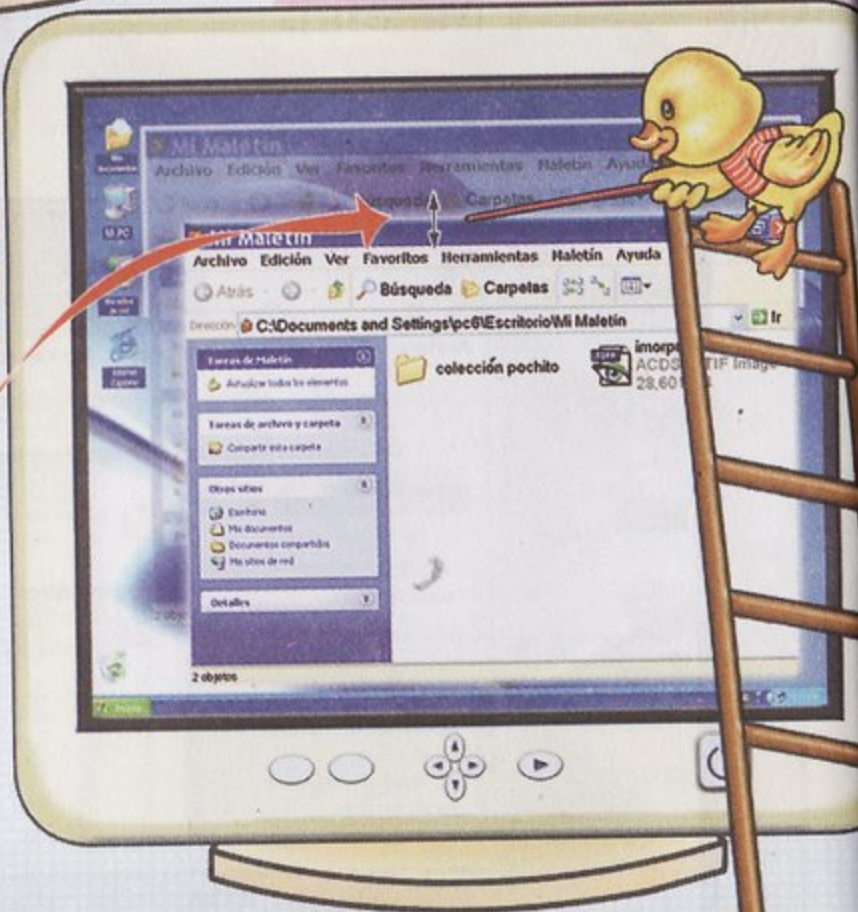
Mis documentos

Mi PC

Mis sitios de red

Internet Explorer

Mi Maletín

Archivo Edición Ver Favoritos Herramientas Maletín Ayuda

Búsqueda Carpetas

Mi Maletín

Archivo Edición Ver Favoritos Herramientas Maletín Ayuda

Atrás Búsqueda Carpetas

Dirección C:\Documents and Settings\pc6\Escritorio\Mi Maletín Ir

Tareas de Maletín

Actualizar todos los elementos

Tareas de archivo y carpeta

Compartir esta carpeta

Otros sitios

Escritorio

Mis documentos

Documentos compartidos

Mis sitios de red

Detalles

colección pochito

imorp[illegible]
ACDS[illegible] TIF Image
28.60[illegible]

2 objetos

2 obje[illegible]

Inicio